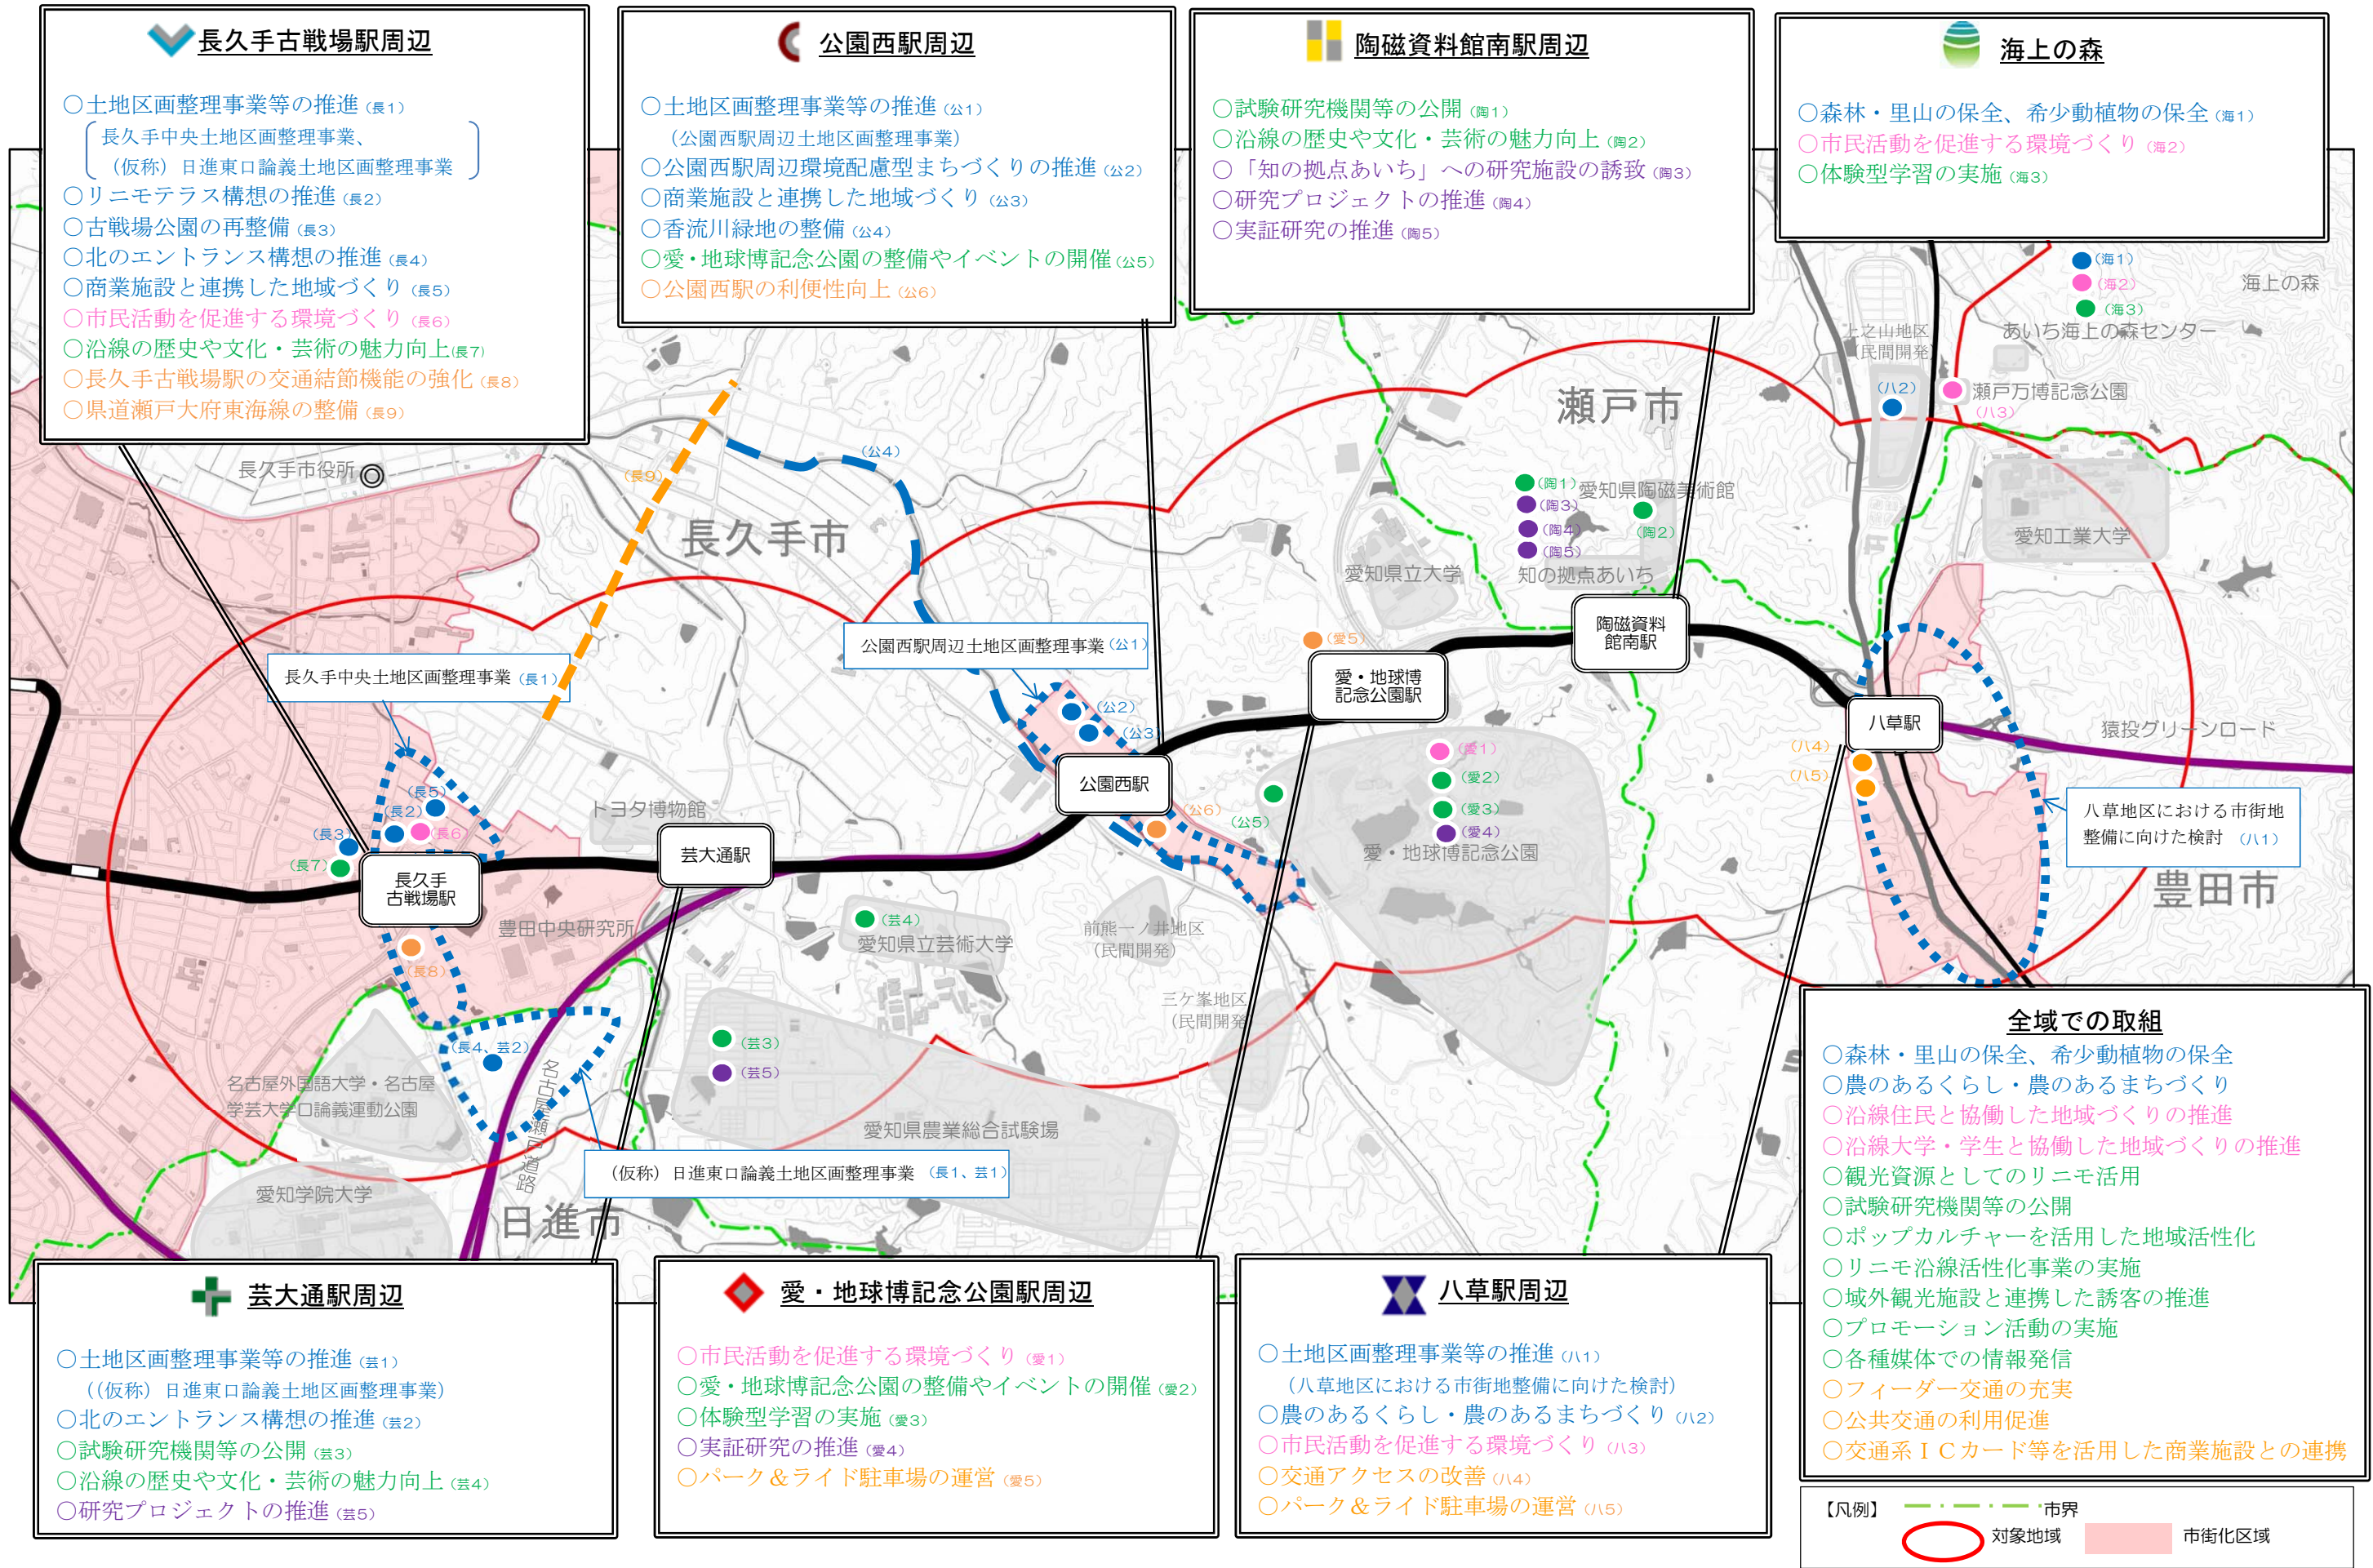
長久手古戦場駅周辺

○土地区画整理事業等の推進（長1）
（長久手中央土地区画整理事業、（仮称）日進東口論義土地区画整理事業）
○リニモテラス構想の推進（長2）
○古戦場公園の再整備（長3）
○北のエントランス構想の推進（長4）
○商業施設と連携した地域づくり（長5）
○市民活動を促進する環境づくり（長6）
○沿線の歴史や文化・芸術の魅力向上（長7）
○長久手古戦場駅の交通結節機能の強化（長8）
○県道瀬戸大府東海線の整備（長9）

公園西駅周辺

○土地区画整理事業等の推進（公1）
（公園西駅周辺土地区画整理事業）
○公園西駅周辺環境配慮型まちづくりの推進（公2）
○商業施設と連携した地域づくり（公3）
○香流川緑地の整備（公4）
○愛・地球博記念公園の整備やイベントの開催（公5）
○公園西駅の利便性向上（公6）

陶磁資料館南駅周辺

○試験研究機関等の公開（陶1）
○沿線の歴史や文化・芸術の魅力向上（陶2）
○「知の拠点あいち」への研究施設の誘致（陶3）
○研究プロジェクトの推進（陶4）
○実証研究の推進（陶5）

海上の森

○森林・里山の保全、希少動植物の保全（海1）
○市民活動を促進する環境づくり（海2）
○体験型学習の実施（海3）

（海1）
（海2）
（海3）
海上の森
あいち海上の森センター
上之山地区（民間開発）
（八2）
瀬戸万博記念公園（八3）
瀬戸市
（陶1）愛知県陶磁美術館
（陶3）
（陶4）
（陶5）
（陶2）
愛知県立大学
知の拠点あいち
愛知工業大学
長久手市役所
（長9）
（公4）
長久手市
公園西駅周辺土地区画整理事業（公1）
長久手中央土地区画整理事業（長1）
（愛5）
陶磁資料館南駅
愛・地球博記念公園駅
八草駅
猿投グリーンロード
（公2）
（公3）
公園西駅
（愛1）
（愛2）
（愛3）
（愛4）
（八4）
（八5）
八草地区における市街地整備に向けた検討（八1）
豊田市
（長5）
（長2）
（長6）
（長3）
（長7）
トヨタ博物館
（公6）
（公5）
愛・地球博記念公園
長久手古戦場駅
芸大通駅
（芸4）
愛知県立芸術大学
豊田中央研究所
前熊一ノ井地区（民間開発）
三ケ峯地区（民間開発）
（長8）
（長4、芸2）
（芸3）
（芸5）
名古屋外国語大学・名古屋学芸大学口論義運動公園
名古屋瀬戸道路
愛知県農業総合試験場
（仮称）日進東口論義土地区画整理事業（長1、芸1）
愛知学院大学
日進市

全域での取組
○森林・里山の保全、希少動植物の保全
○農のあるくらし・農のあるまちづくり
○沿線住民と協働した地域づくりの推進
○沿線大学・学生と協働した地域づくりの推進
○観光資源としてのリニモ活用
○試験研究機関等の公開
○ポップカルチャーを活用した地域活性化
○リニモ沿線活性化事業の実施
○域外観光施設と連携した誘客の推進
○プロモーション活動の実施
○各種媒体での情報発信
○フィーダー交通の充実
○公共交通の利用促進
○交通系ＩＣカード等を活用した商業施設との連携

芸大通駅周辺

○土地区画整理事業等の推進（芸1）
（（仮称）日進東口論義土地区画整理事業）
○北のエントランス構想の推進（芸2）
○試験研究機関等の公開（芸3）
○沿線の歴史や文化・芸術の魅力向上（芸4）
○研究プロジェクトの推進（芸5）

愛・地球博記念公園駅周辺

○市民活動を促進する環境づくり（愛1）
○愛・地球博記念公園の整備やイベントの開催（愛2）
○体験型学習の実施（愛3）
○実証研究の推進（愛4）
○パーク＆ライド駐車場の運営（愛5）

八草駅周辺

○土地区画整理事業等の推進（八1）
（八草地区における市街地整備に向けた検討）
○農のあるくらし・農のあるまちづくり（八2）
○市民活動を促進する環境づくり（八3）
○交通アクセスの改善（八4）
○パーク＆ライド駐車場の運営（八5）

【凡例】 市界
対象地域 市街化区域